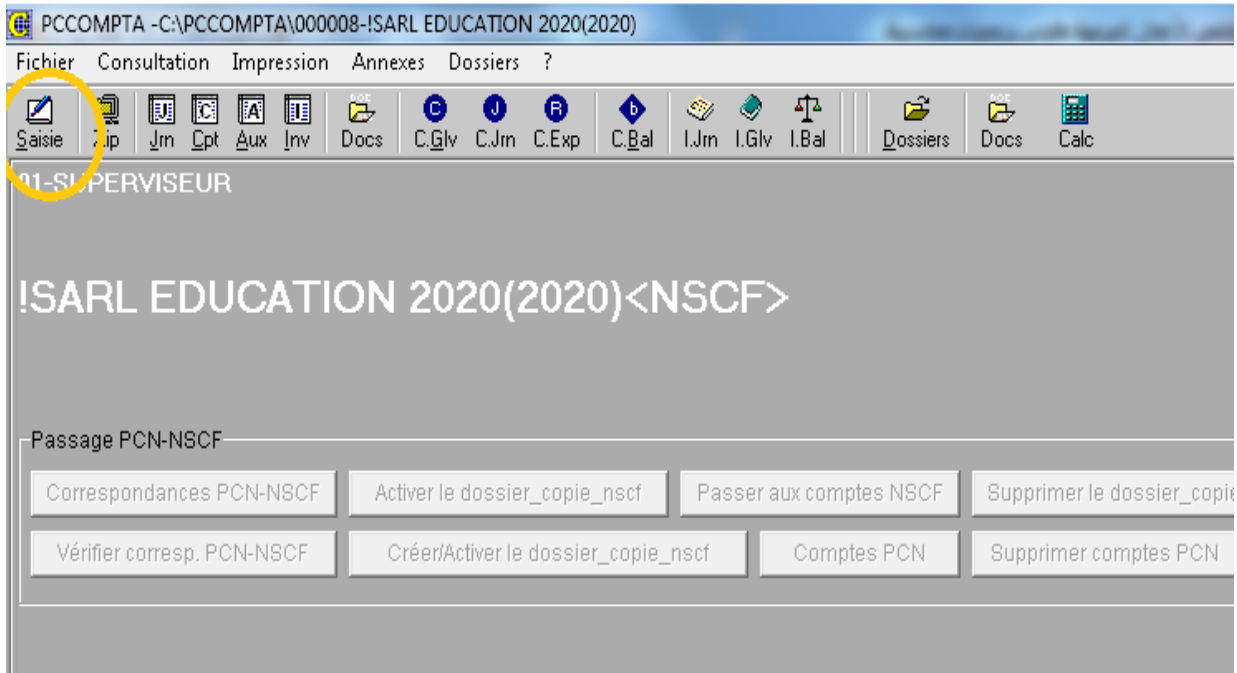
PCCOMPTA -C:\PCCOMPTA\000008-!SARL EDUCATION 2020(2020)

Fichier Consultation Impression Annexes Dossiers ?

Saisie Zip Jrn Cpt Aux Inv Docs C.Glv C.Jrn C.Exp C.Bal I.Jrn I.Glv I.Bal Dossiers Docs Calc

01-SUPERVISEUR

!SARL EDUCATION 2020(2020)<NSCF>

Passage PCN-NSCF

Correspondances PCN-NSCF | Activer le dossier_copie_nscf | Passer aux comptes NSCF | Supprimer le dossier_copie

Vérifier corresp. PCN-NSCF | Créer/Activer le dossier_copie_nscf | Comptes PCN | Supprimer comptes PCN